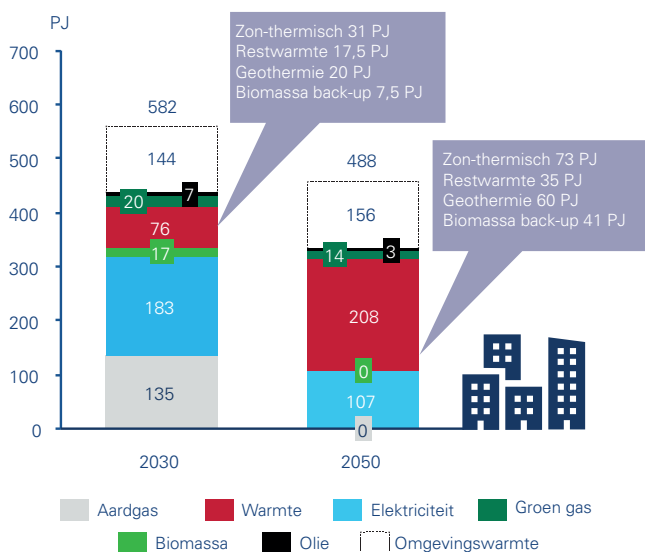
PJ

700
600
500
400
300
200
100
0

Zon-thermisch 31 PJ
Restwarmte 17,5 PJ
Geothermie 20 PJ
Biomassa back-up 7,5 PJ

582
144
20
7
76
17
183
135

488
156
14
3
208
0
107
0

Zon-thermisch 73 PJ
Restwarmte 35 PJ
Geothermie 60 PJ
Biomassa back-up 41 PJ

2030
2050

Aardgas
Warmte
Elektriciteit
Groen gas
Biomassa
Olie
Omgevingswarmte